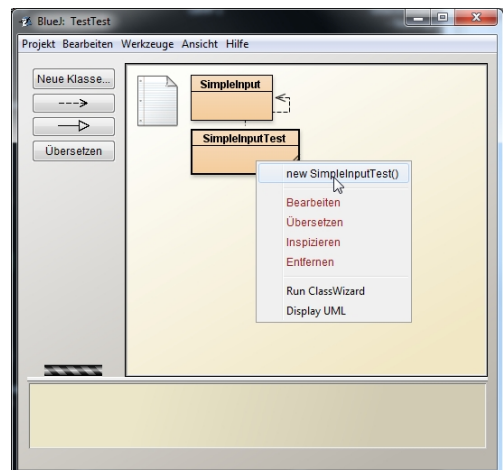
BlueJ: TestTest

Projekt Bearbeiten Werkzeuge Ansicht Hilfe

Neue Klasse...

Übersetzen

SimpleInput

SimpleInputTest

new SimpleInputTest()

Bearbeiten

Übersetzen

Inspizieren

Entfernen

Run ClassWizard

Display UML